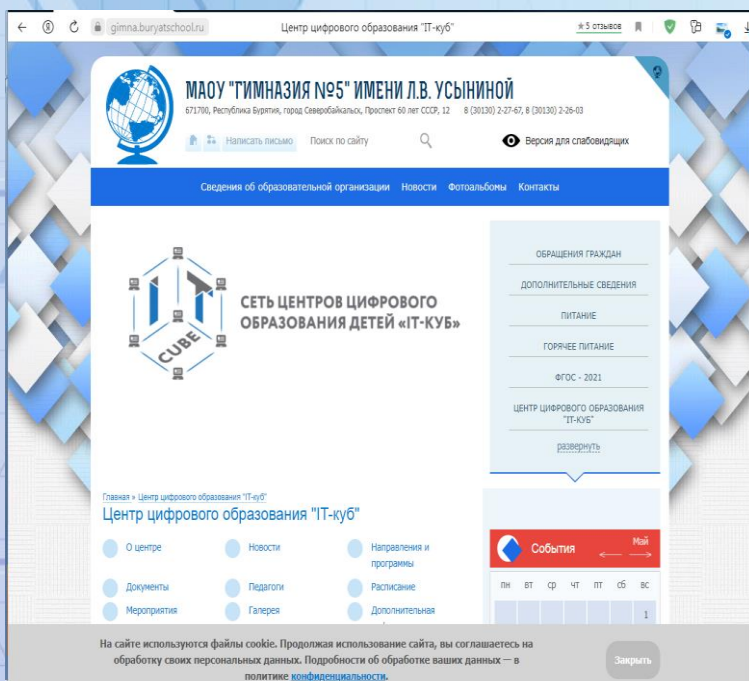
gimna.buryatschool.ru Центр цифрового образования "IT-куб" ★5 отзывов

МАОУ "ГИМНАЗИЯ №5" ИМЕНИ Л.В. УСЫНИНОЙ
671700, Республика Бурятия, город Северобайкальск, Проспект 60 лет СССР, 12 8 (30130) 2-27-67, 8 (30130) 2-26-03

Написать письмо Поиск по сайту

Версия для слабовидящих

Сведения об образовательной организации Новости Фотоальбомы Контакты

IT CUBE

СЕТЬ ЦЕНТРОВ ЦИФРОВОГО ОБРАЗОВАНИЯ ДЕТЕЙ «IT-КУБ»

ОБРАЩЕНИЯ ГРАЖДАН
ДОПОЛНИТЕЛЬНЫЕ СВЕДЕНИЯ
ПИТАНИЕ
ГОРЯЧЕЕ ПИТАНИЕ
ФГОС - 2021
ЦЕНТР ЦИФРОВОГО ОБРАЗОВАНИЯ "IT-КУБ"
развернуть

Главная » Центр цифрового образования "IT-куб"

Центр цифрового образования "IT-куб"

О центре
Новости
Направления и программы
Документы
Педагоги
Расписание
Мероприятия
Галерея
Дополнительная

События Май

| пн | вт | ср | чт | пт | сб | вс |
|---|---|---|---|---|---|---|
| | | | | | | 1 |

На сайте используются файлы cookie. Продолжая использование сайта, вы соглашаетесь на обработку своих персональных данных. Подробности об обработке ваших данных — в политике конфиденциальности.

Закрыть